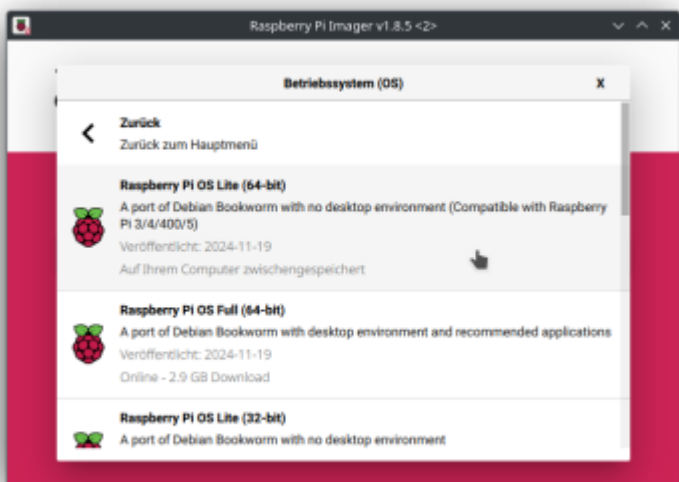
Raspberry Pi Imager v1.8.5 <2>

Betriebssystem (OS)

X

Zurück
Zurück zum Hauptmenü

Raspberry Pi OS Lite (64-bit)
A port of Debian Bookworm with no desktop environment (Compatible with Raspberry Pi 3/4/400/5)
Veröffentlicht: 2024-11-19
Auf Ihrem Computer zwischengespeichert

Raspberry Pi OS Full (64-bit)
A port of Debian Bookworm with desktop environment and recommended applications
Veröffentlicht: 2024-11-19
Online - 2.9 GB Download

Raspberry Pi OS Lite (32-bit)
A port of Debian Bookworm with no desktop environment